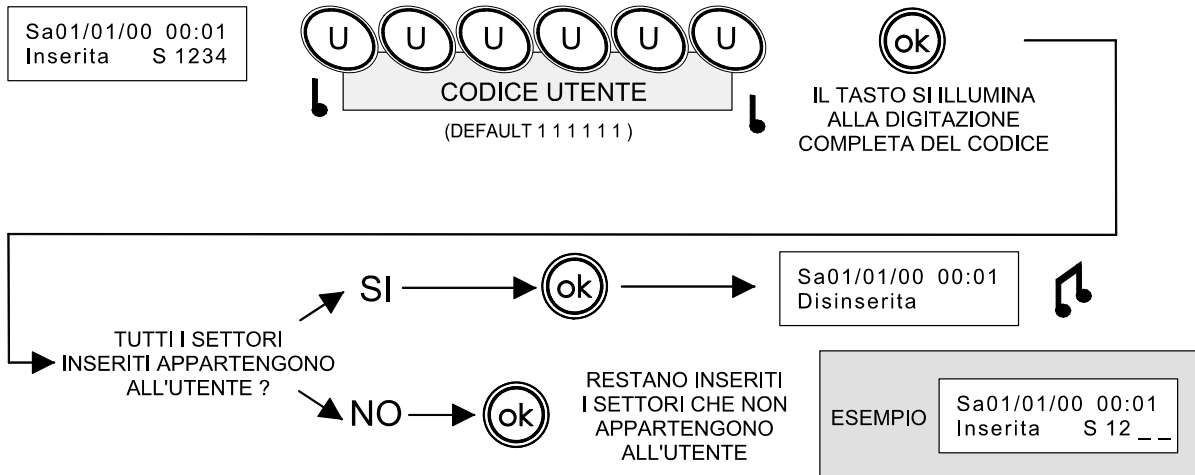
Sa01/01/00 00:01
Inserita S 1234

U U U U U U

CODICE UTENTE

(DEFAULT 1 1 1 1 1 1)

ok

IL TASTO SI ILLUMINA ALLA DIGITAZIONE COMPLETA DEL CODICE

TUTTI I SETTORI INSERITI APPARTENGONO ALL'UTENTE ?

SI

ok

Sa01/01/00 00:01
Disinserita

NO

ok

RESTANO INSERITI I SETTORI CHE NON APPARTENGONO ALL'UTENTE

ESEMPIO

Sa01/01/00 00:01
Inserita S 12 _ _